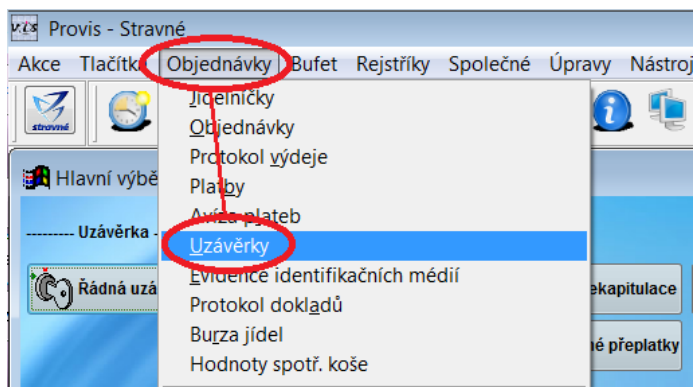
Provis - Stravné

Akce Tlačítka Objednávky Bufet Rejstříky Společné Úpravy Nástroj

strav

Hlavní výbě

--------- Uzávěrka -

Řádná uzá

Jídelníčky
Objednávky
Protokol výdeje
Platby
Avíza plateb
Uzávěrky
Evidence identifikačních médií
Protokol dokladů
Burza jídel
Hodnoty spotř. koše

ekapitulace

né přeplatky